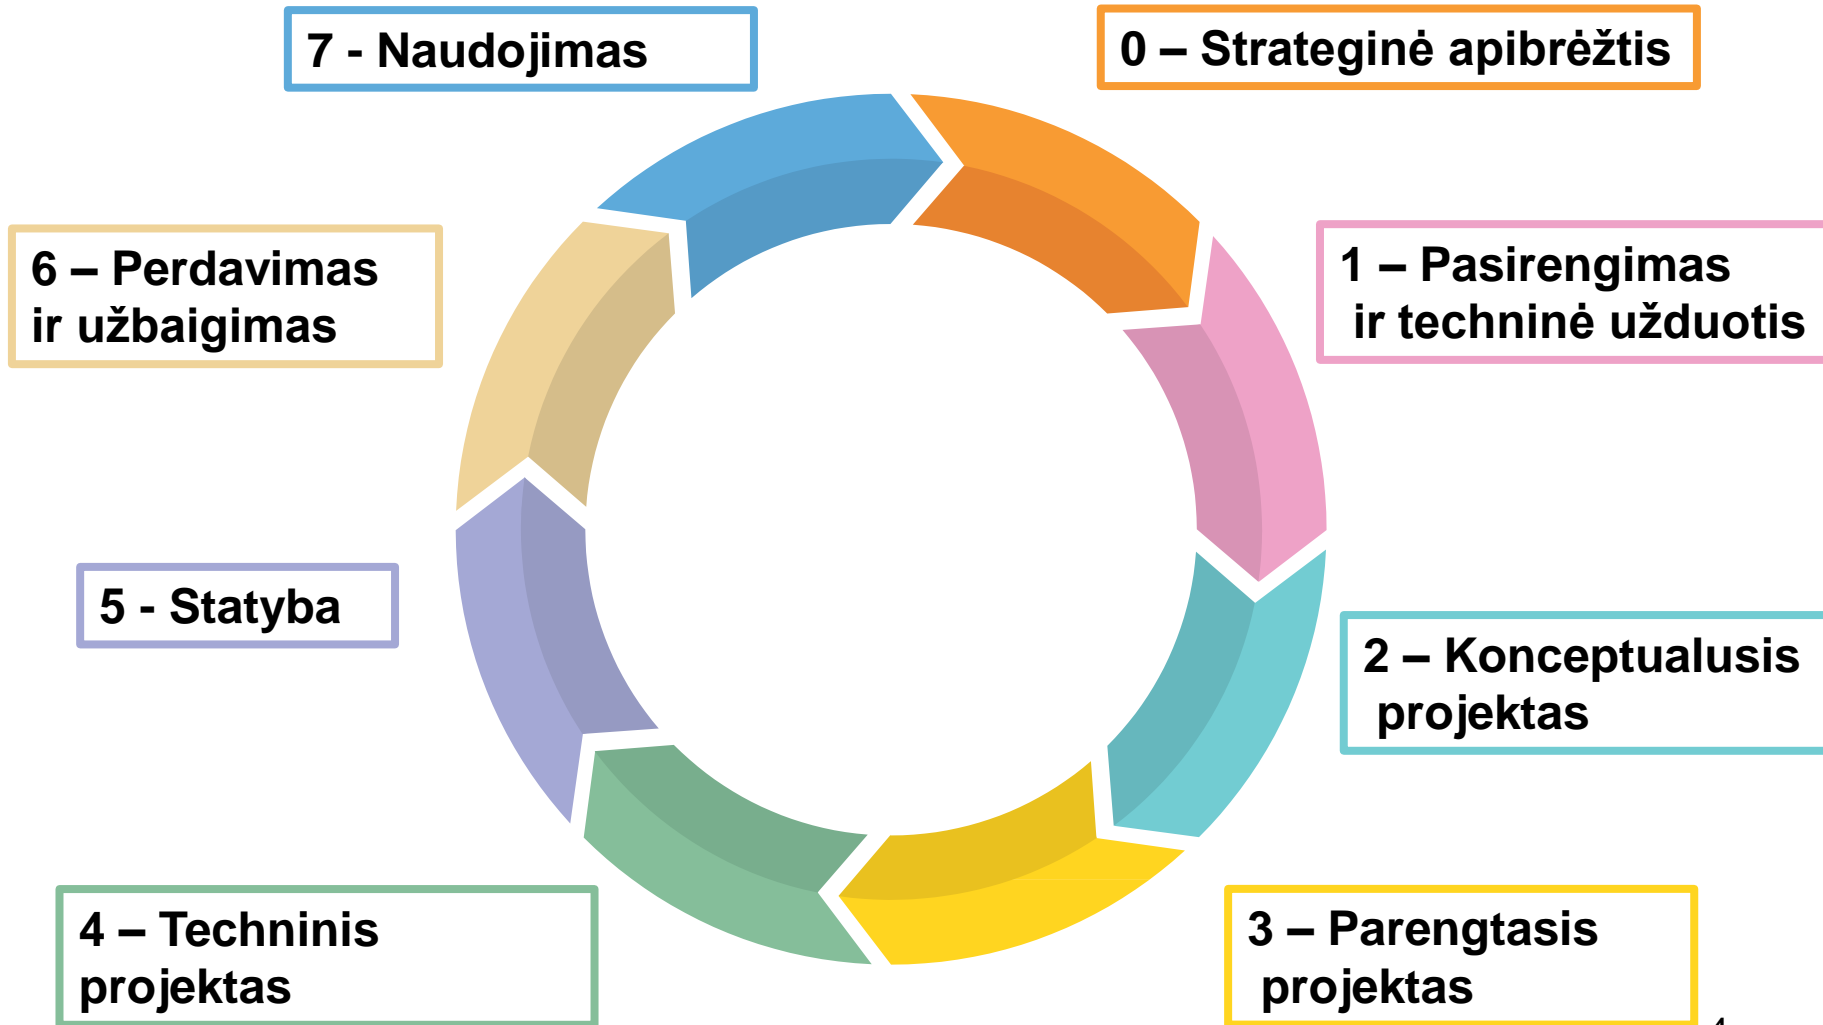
7 - Naudojimas

0 – Strateginė apibrėžtis

6 – Perdavimas ir užbaigimas

1 – Pasirengimas ir techninė užduotis

5 - Statyba

2 – Konceptualusis projektas

4 – Techninis projektas

3 – Parengtasis projektas